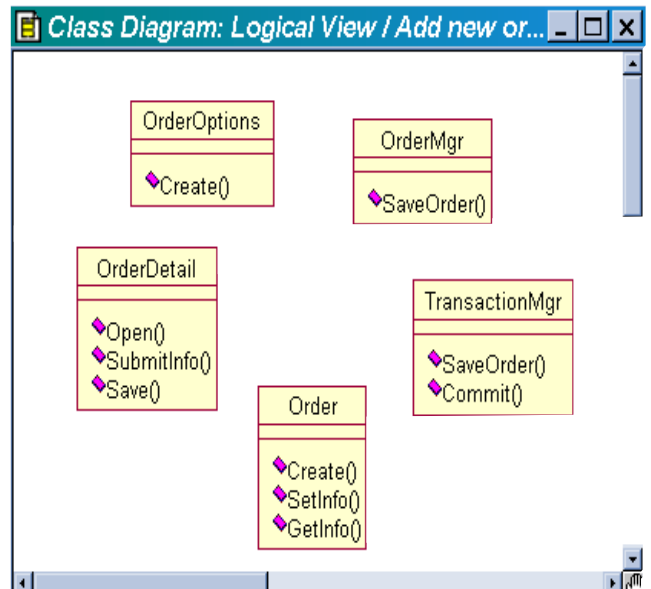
Class Diagram: Logical View / Add new or...

OrderOptions

Create()

OrderMgr

SaveOrder()

OrderDetail

Open()
SubmitInfo()
Save()

TransactionMgr

SaveOrder()
Commit()

Order

Create()
SetInfo()
GetInfo()